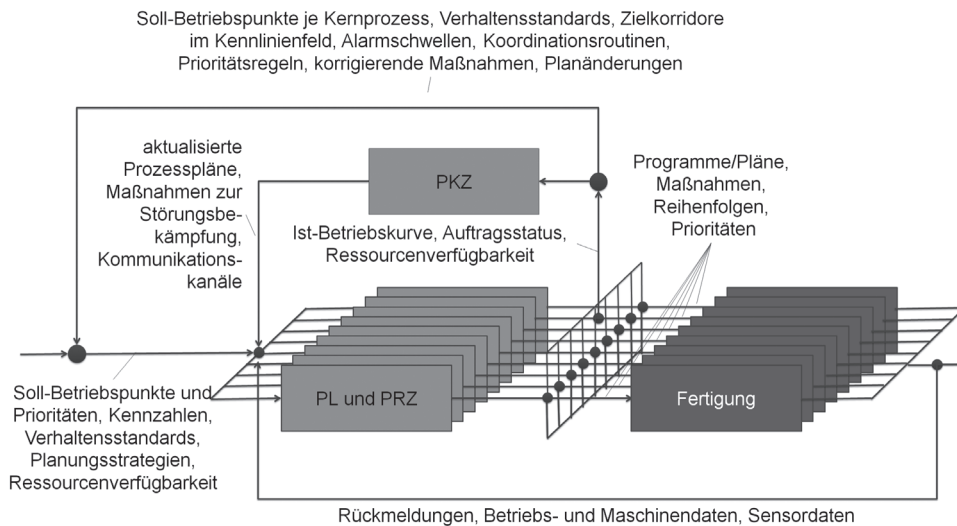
Soll-Betriebspunkte je Kernprozess, Verhaltensstandards, Zielkorridore im Kennlinienfeld, Alarmschwellen, Koordinationsroutinen, Prioritätsregeln, korrigierende Maßnahmen, Planänderungen

aktualisierte Prozesspläne, Maßnahmen zur Störungsbekämpfung, Kommunikationskanäle

PKZ

Programme/Pläne, Maßnahmen, Reihenfolgen, Prioritäten

Ist-Betriebskurve, Auftragsstatus, Ressourcenverfügbarkeit

Soll-Betriebspunkte und Prioritäten, Kennzahlen, Verhaltensstandards, Planungsstrategien, Ressourcenverfügbarkeit

PL und PRZ

Fertigung

Rückmeldungen, Betriebs- und Maschinendaten, Sensordaten